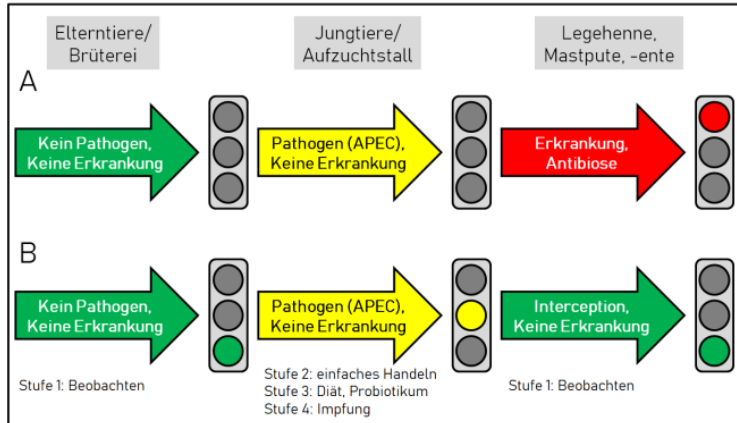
Elterntiere/
Brüterei

Jungtiere/
Aufzuchtstall

Legehenne,
Mastpute, -ente

A

Kein Pathogen,
Keine Erkrankung

Pathogen (APEC),
Keine Erkrankung

Erkrankung,
Antibiose

B

Kein Pathogen,
Keine Erkrankung

Pathogen (APEC),
Keine Erkrankung

Interception,
Keine Erkrankung

Stufe 1: Beobachten

Stufe 2: einfaches Handeln
Stufe 3: Diät, Probiotikum
Stufe 4: Impfung

Stufe 1: Beobachten